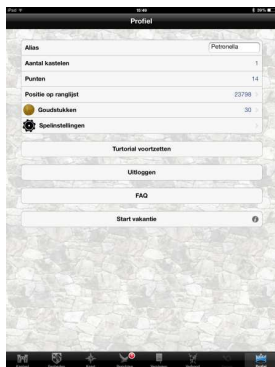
iPad 10:46 39%

Profiel

Alias
Petronella

Aantal kantelen
1

Punten
14

Positie op ranglijst
23798

Goudstukken
30

Spelinstellingen

Turtorial voortzetten

Uitloggen

FAQ

Start vakantie

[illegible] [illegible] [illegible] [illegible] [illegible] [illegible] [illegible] Profiel